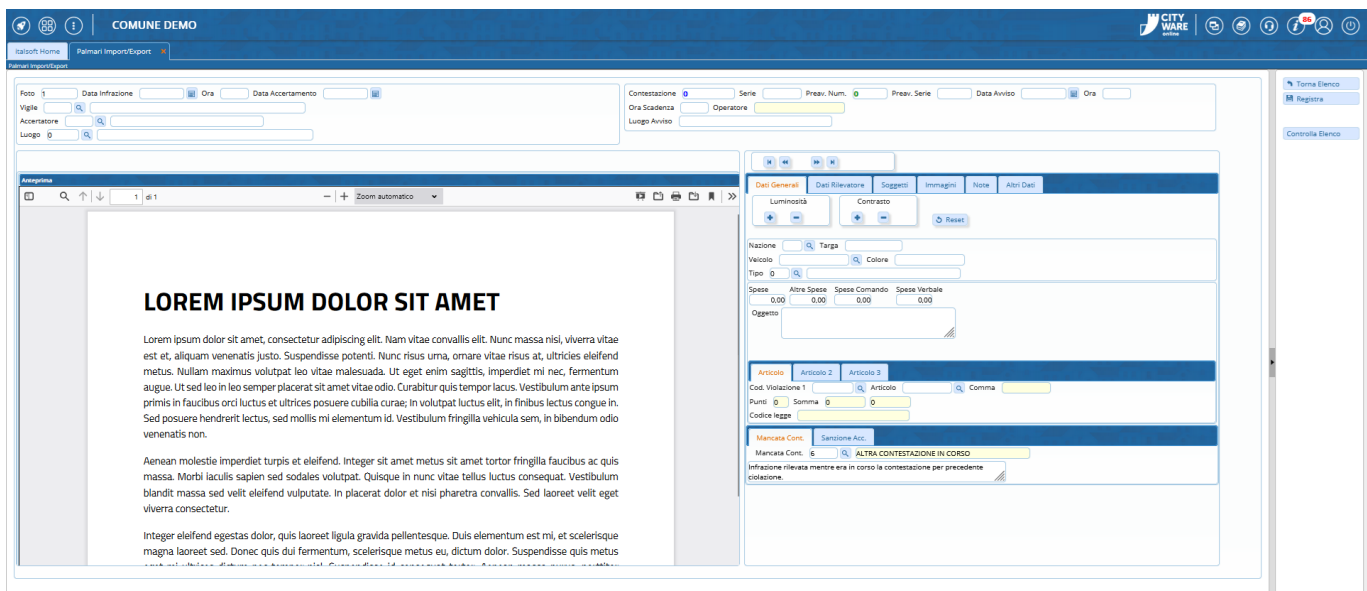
COMUNE DEMO

CITY WARE online

86

Italsoft Home | Palmari Import/Export ×

Palmari Import/Export

Foto 1 Data Infrazione Ora Data Accertamento
Vigile
Accertatore
Luogo 0

Contestazione 0 Serie Preav. Num. 0 Preav. Serie Data Avviso Ora
Ora Scadenza Operatore
Luogo Avviso

Torna Elenco
Registra
Controlla Elenco

Anteprima

1 di 1

Zoom automatico

LOREM IPSUM DOLOR SIT AMET

Lorem ipsum dolor sit amet, consectetur adipiscing elit. Nam vitae convallis elit. Nunc massa nisi, viverra vitae est et, aliquam venenatis justo. Suspendisse potenti. Nunc risus uma, ornare vitae risus at, ultricies eleifend metus. Nullam maximus volutpat leo vitae malesuada. Ut eget enim sagittis, imperdiet mi nec, fermentum augue. Ut sed leo in leo semper placerat sit amet vitae odio. Curabitur quis tempor lacus. Vestibulum ante ipsum primis in faucibus orci luctus et ultrices posuere cubilia curae; In volutpat luctus elit, in finibus lectus congue in. Sed posuere hendrerit lectus, sed mollis mi elementum id. Vestibulum fringilla vehicula sem, in bibendum odio venenatis non.

Aenean molestie imperdiet turpis et eleifend. Integer sit amet metus sit amet tortor fringilla faucibus ac quis massa. Morbi iaculis sapien sed sodales volutpat. Quisque in nunc vitae tellus luctus consequat. Vestibulum blandit massa sed velit eleifend vulputate. In placerat dolor et nisi pharetra convallis. Sed laoreet velit eget viverra consectetur.

Integer eleifend egestas dolor, quis laoreet ligula gravida pellentesque. Duis elementum est mi, et scelerisque magna laoreet sed. Donec quis dui fermentum, scelerisque metus eu, dictum dolor. Suspendisse quis metus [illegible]

Dati Generali | Dati Rilevatore | Soggetti | Immagini | Note | Altri Dati

Luminosità
Contrasto
Reset

Nazione Targa
Veicolo Colore
Tipo 0

Spese 0,00 Altre Spese 0,00 Spese Comando 0,00 Spese Verbale 0,00
Oggetto

Articolo | Articolo 2 | Articolo 3
Cod. Violazione 1 Articolo Comma
Punti 0 Somma 0 0
Codice legge

Mancata Cont. | Sanzione Acc.
Mancata Cont. 6 ALTRA CONTESTAZIONE IN CORSO
Infrazione rilevata mentre era in corso la contestazione per precedente violazione.